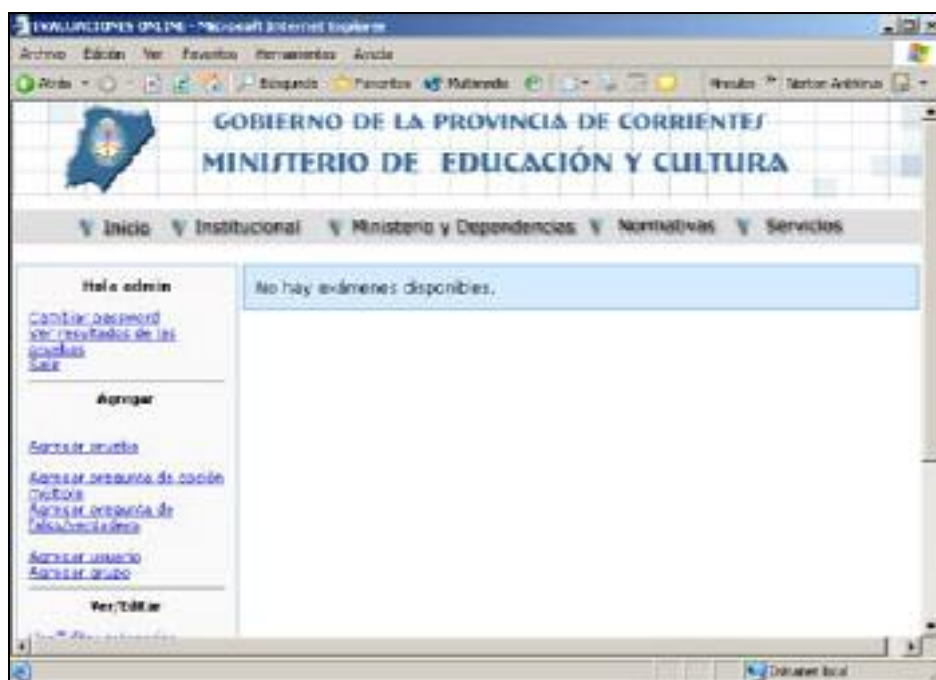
EVALUACIONES ONLINE - Microsoft Internet Explorer

Archivo Edición Ver Favoritos Herramientas Ayuda

Atrás Búsqueda Favoritos Multimedia Vínculos Norton AntiVirus

GOBIERNO DE LA PROVINCIA DE CORRIENTES
MINISTERIO DE EDUCACIÓN Y CULTURA

Inicio Institucional Ministerio y Dependencias Normativas Servicios

Hola admin

Cambiar password
Ver resultados de las pruebas
Salir

Agregar

Agregar prueba

Agregar pregunta de opción multiple
Agregar pregunta de falso/verdadero

Agregar usuario
Agregar grupo

Ver/Editar

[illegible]

No hay exámenes disponibles.

Intranet local